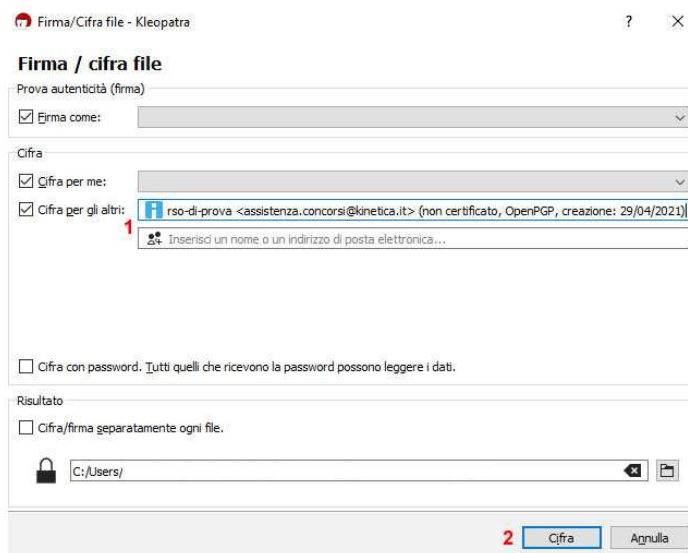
Firma/Cifra file - Kleopatra ? ×

Firma / cifra file

Prova autenticità (firma)

Firma come:

Cifra

Cifra per me:

Cifra per gli altri:

1

rso-di-prova <assistenza.concorsi@kinetica.it> (non certificato, OpenPGP, creazione: 29/04/2021)

Inserisci un nome o un indirizzo di posta elettronica...

Cifra con password. Tutti quelli che ricevono la password possono leggere i dati.

Risultato

Cifra/firma separatamente ogni file.

C:/Users/

2 Cifra Annulla